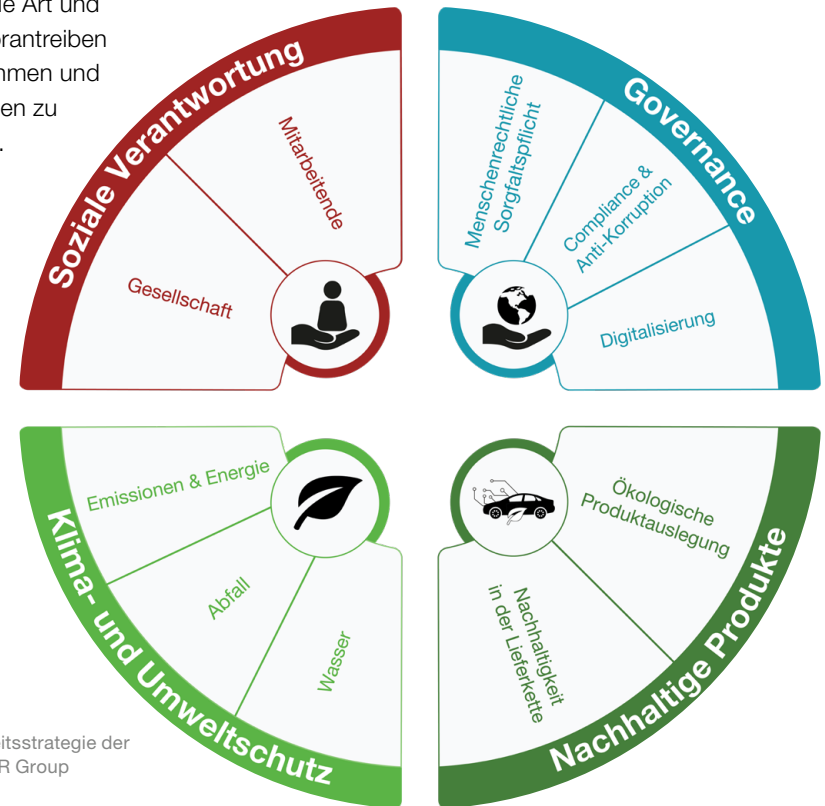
le Art und
erantreiben
hmen und
en zu
.

Soziale Verantwortung

Mitarbeitende

Gesellschaft

Governance

Menschenrechtliche Sorgfaltspflicht

Compliance & Anti-Korruption

Digitalisierung

Klima- und Umweltschutz

Emissionen & Energie

Abfall

Wasser

Nachhaltige Produkte

Ökologische Produktauslegung

Nachhaltigkeit in der Lieferkette

itsstrategie der
R Group